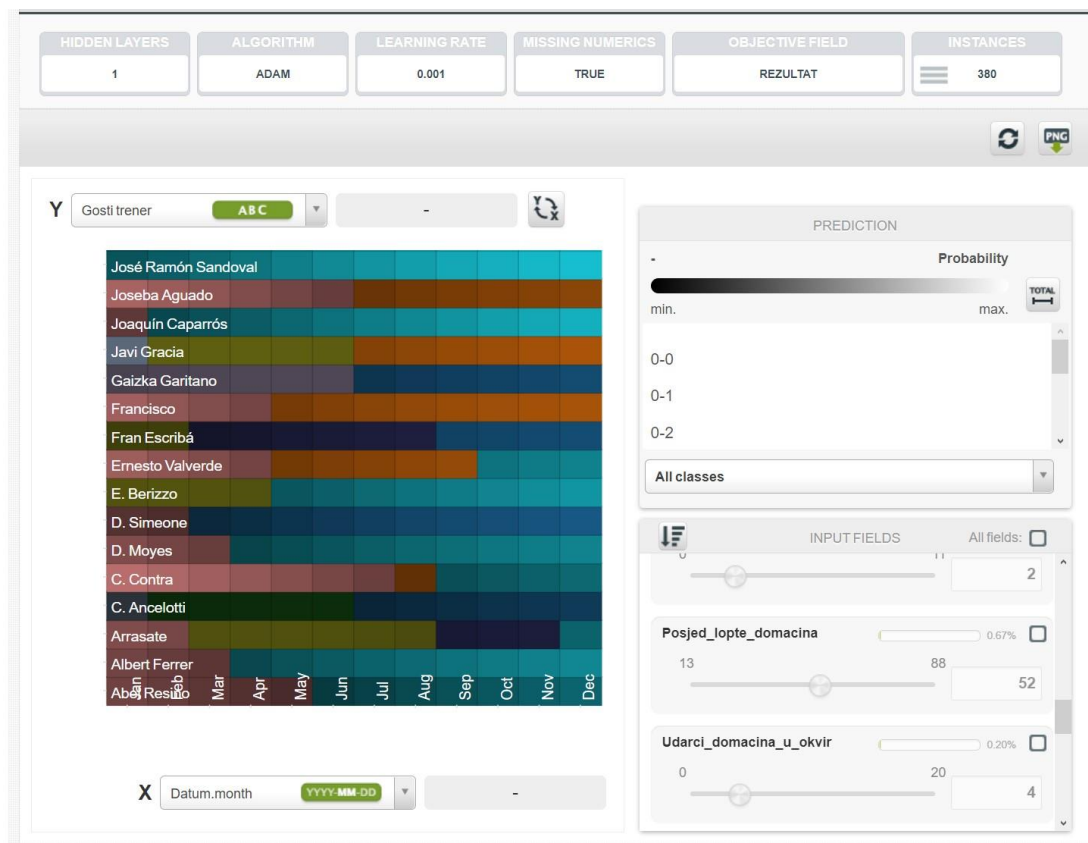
| HIDDEN LAYERS | ALGORITHM | LEARNING RATE | MISSING NUMERICS | OBJECTIVE FIELD | INSTANCES |
|---|---|---|---|---|---|
| 1 | ADAM | 0.001 | TRUE | REZULTAT | 380 |

PNG

Y Gosti trener ABC -

José Ramón Sandoval
Joseba Aguado
Joaquín Caparrós
Javi Gracia
Gaizka Garitano
Francisco
Fran Escribá
Ernesto Valverde
E. Berizzo
D. Simeone
D. Moyes
C. Contra
C. Ancelotti
Arrasate
Albert Ferrer
Abel Resino

Jan Feb Mar Apr May Jun Jul Aug Sep Oct Nov Dec

X Datum.month YYYY-MM-DD -

PREDICTION

- Probability

TOTAL

min. max.

0-0
0-1
0-2

All classes

INPUT FIELDS All fields:

0 11
2

Posjed_lopte_domacina 0.67%
13 88
52

Udarci_domacina_u_okvir 0.20%
0 20
4